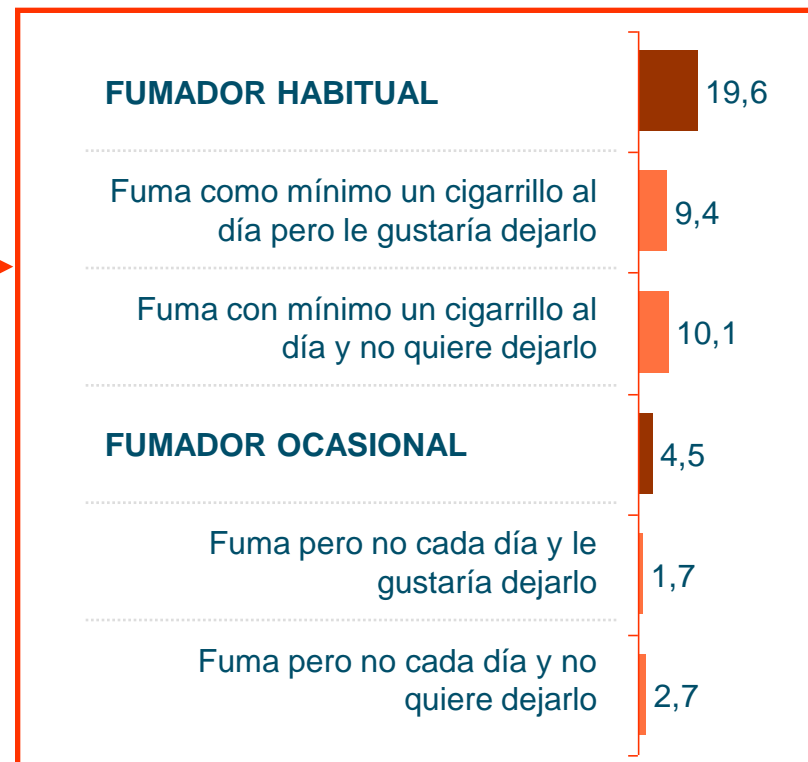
FUMADOR HABITUAL 19,6

Fuma como mínimo un cigarrillo al día pero le gustaría dejarlo 9,4

Fuma con mínimo un cigarrillo al día y no quiere dejarlo 10,1

FUMADOR OCASIONAL 4,5

Fuma pero no cada día y le gustaría dejarlo 1,7

Fuma pero no cada día y no quiere dejarlo 2,7